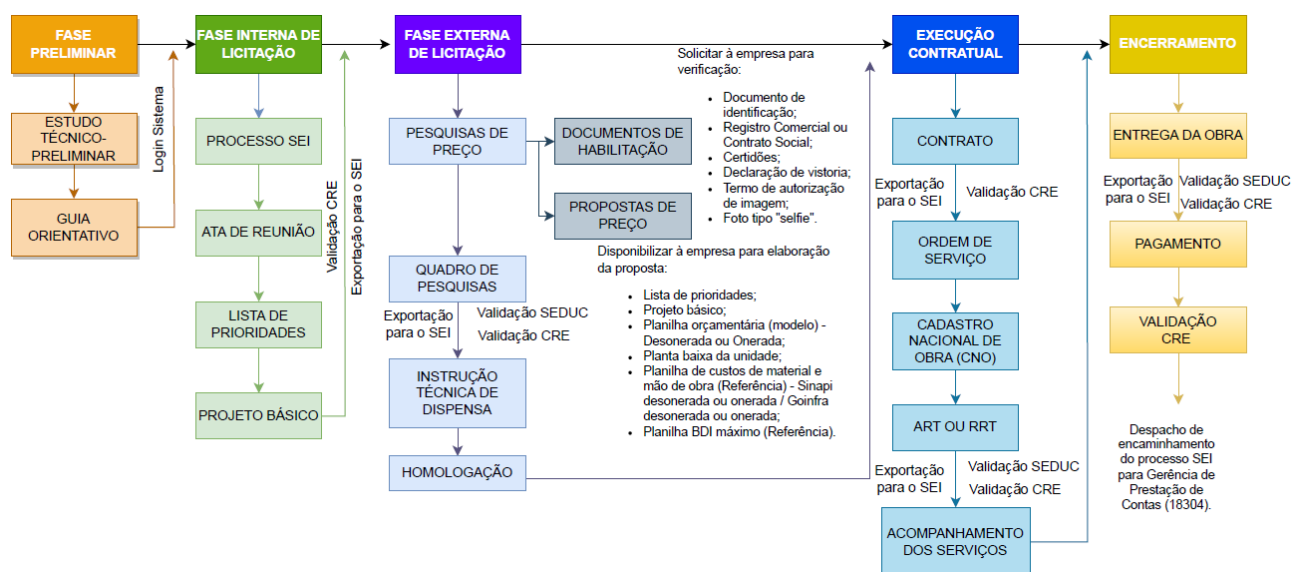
FASE PRELIMINAR

ESTUDO TÉCNICO-PRELIMINAR

GUIA ORIENTATIVO

Login Sistema

FASE INTERNA DE LICITAÇÃO

PROCESSO SEI

ATA DE REUNIÃO

LISTA DE PRIORIDADES

PROJETO BÁSICO

Validação CRE

Exportação para o SEI

FASE EXTERNA DE LICITAÇÃO

PESQUISAS DE PREÇO

DOCUMENTOS DE HABILITAÇÃO

PROPOSTAS DE PREÇO

Solicitar à empresa para verificação:

- Documento de identificação;
- Registro Comercial ou Contrato Social;
- Certidões;
- Declaração de vistoria;
- Termo de autorização de imagem;
- Foto tipo "selfie".

Disponibilizar à empresa para elaboração da proposta:

- Lista de prioridades;
- Projeto básico;
- Planilha orçamentária (modelo) - Desonerada ou Onerada;
- Planta baixa da unidade;
- Planilha de custos de material e mão de obra (Referência) - Sinapi desonerada ou onerada / Goinfra desonerada ou onerada;
- Planilha BDI máximo (Referência).

QUADRO DE PESQUISAS

Exportação para o SEI

Validação SEDUC

Validação CRE

INSTRUÇÃO TÉCNICA DE DISPENSA

HOMOLOGAÇÃO

EXECUÇÃO CONTRATUAL

CONTRATO

Exportação para o SEI

Validação CRE

ORDEM DE SERVIÇO

CADASTRO NACIONAL DE OBRA (CNO)

ART OU RRT

Exportação para o SEI

Validação SEDUC

Validação CRE

ACOMPANHAMENTO DOS SERVIÇOS

ENCERRAMENTO

ENTREGA DA OBRA

Exportação para o SEI

Validação SEDUC

Validação CRE

PAGAMENTO

VALIDAÇÃO CRE

Despacho de encaminhamento do processo SEI para Gerência de Prestação de Contas (18304).